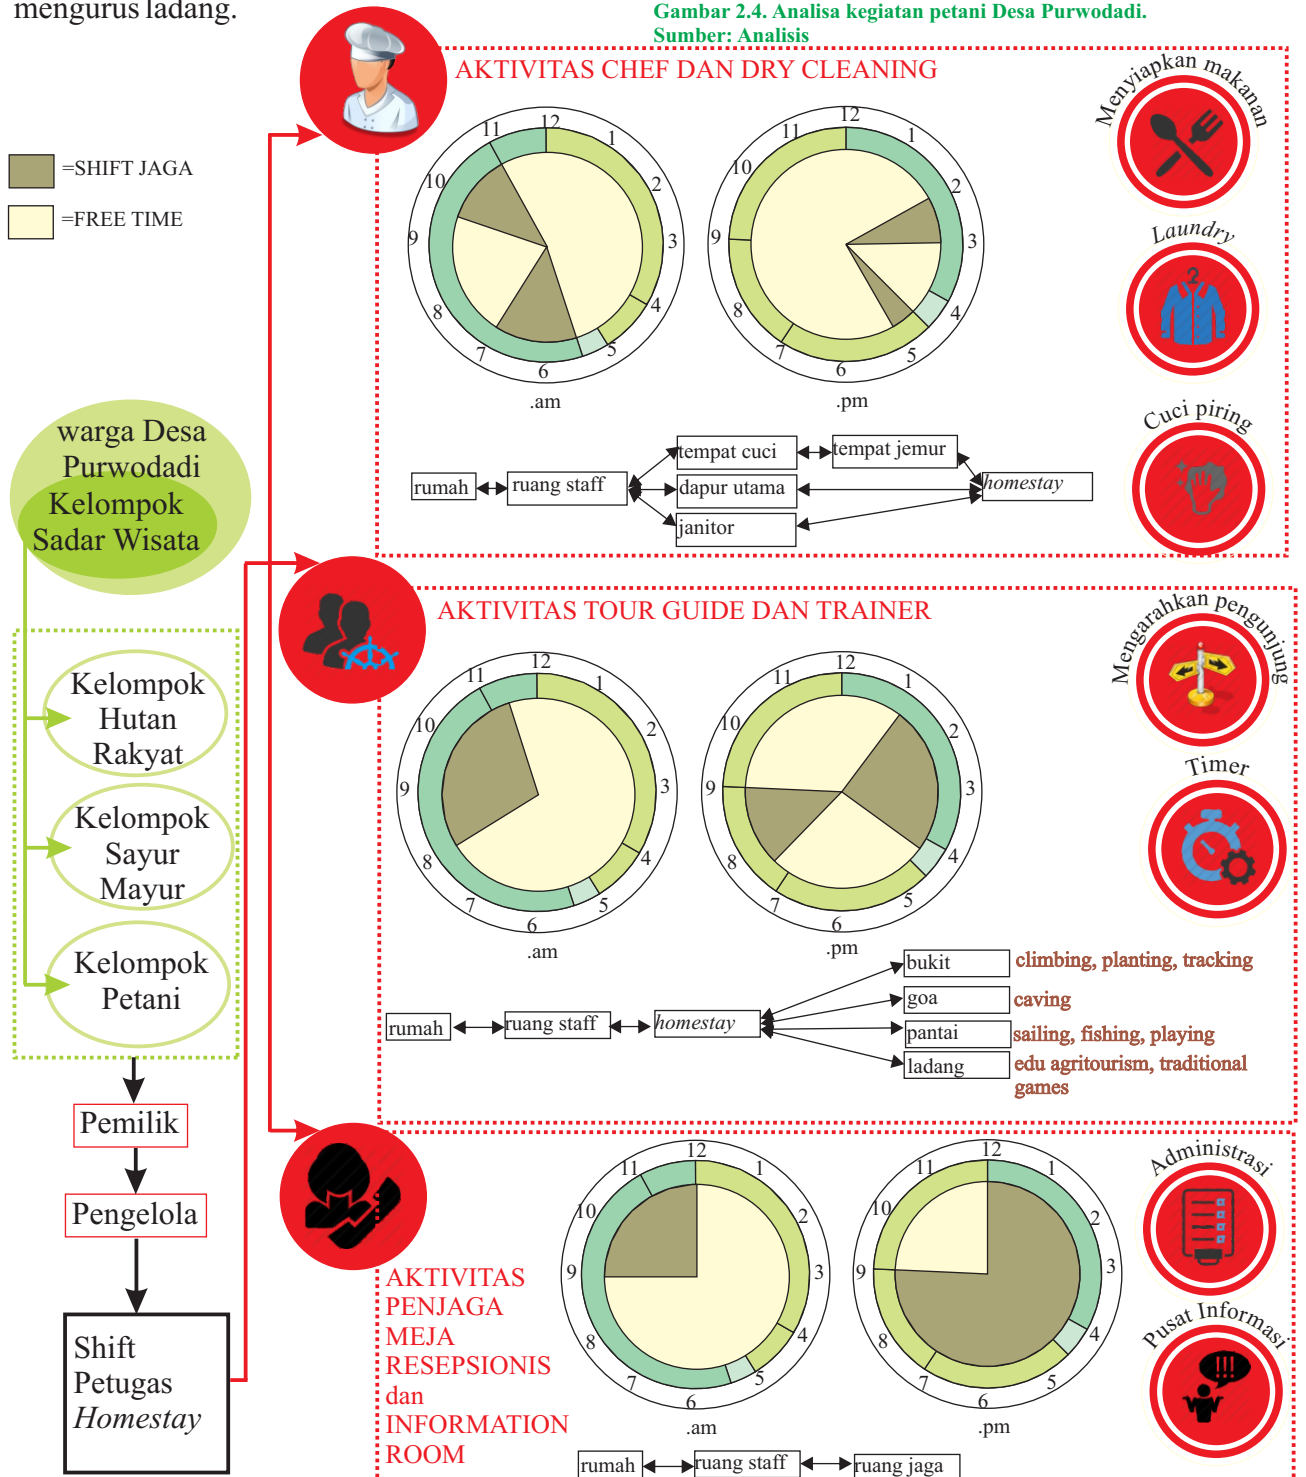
mengurus ladang.

Gambar 2.4. Analisa kegiatan petani Desa Purwodadi.
Sumber: Analisis

=SHIFT JAGA
=FREE TIME

AKTIVITAS CHEF DAN DRY CLEANING

12 1 2 3 4 5 6 7 8 9 10 11
.am

12 1 2 3 4 5 6 7 8 9 10 11
.pm

Menyiapkan makanan
Laundry
Cuci piring

rumah
ruang staff
tempat cuci
tempat jemur
dapur utama
janitor
*homestay*

warga Desa Purwodadi
Kelompok Sadar Wisata

Kelompok Hutan Rakyat
Kelompok Sayur Mayur
Kelompok Petani

Pemilik
Pengelola
Shift Petugas *Homestay*

AKTIVITAS TOUR GUIDE DAN TRAINER

12 1 2 3 4 5 6 7 8 9 10 11
.am

12 1 2 3 4 5 6 7 8 9 10 11
.pm

Mengarahkan pengunjung
Timer

rumah
ruang staff
*homestay*
bukit
goa
pantai
ladang
climbing, planting, tracking
caving
sailing, fishing, playing
edu agritourism, traditional games

AKTIVITAS PENJAGA MEJA RESEPSIONIS dan INFORMATION ROOM

12 1 2 3 4 5 6 7 8 9 10 11
.am

12 1 2 3 4 5 6 7 8 9 10 11
.pm

Administrasi
Pusat Informasi

rumah
ruang staff
ruang jaga